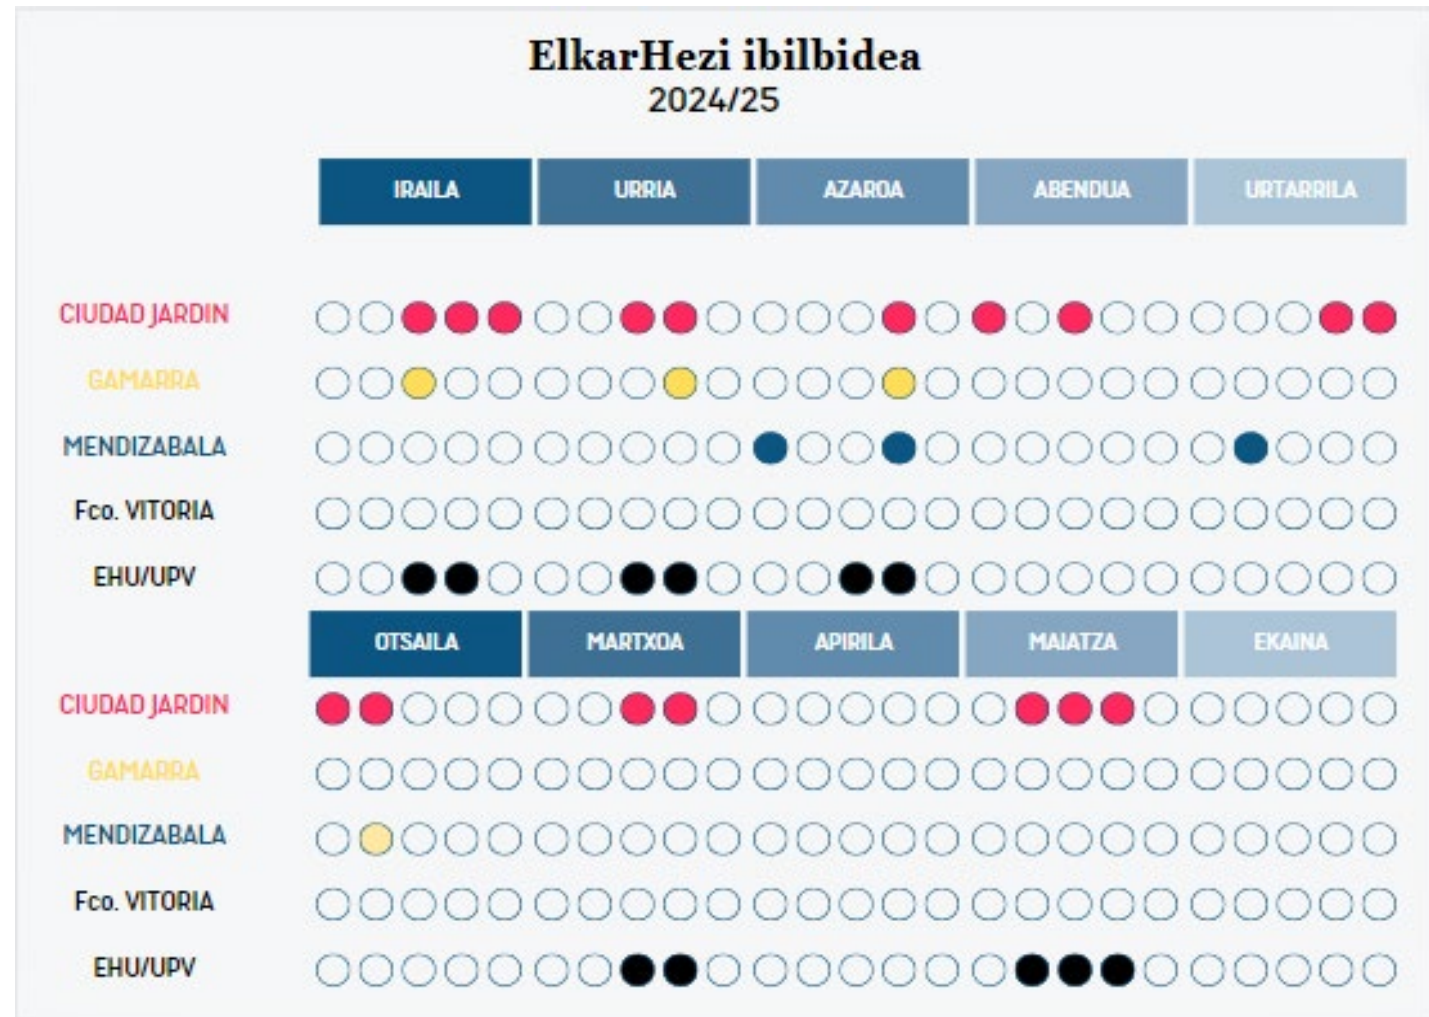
ElkarHezi ibilbidea
2024/25

| | IRAILA | URRIA | AZAROA | ABENDUA | URTARRILA |
|---|---|---|---|---|---|
| CIUDAD JARDIN | | | | | |
| GAMARRA | | | | | |
| MENDIZABALA | | | | | |
| Fco. VITORIA | | | | | |
| EHU/UPV | | | | | |

| | OTSAILA | MARTXOA | APIRILA | MAIATZA | EKAINA |
|---|---|---|---|---|---|
| CIUDAD JARDIN | | | | | |
| GAMARRA | | | | | |
| MENDIZABALA | | | | | |
| Fco. VITORIA | | | | | |
| EHU/UPV | | | | | |